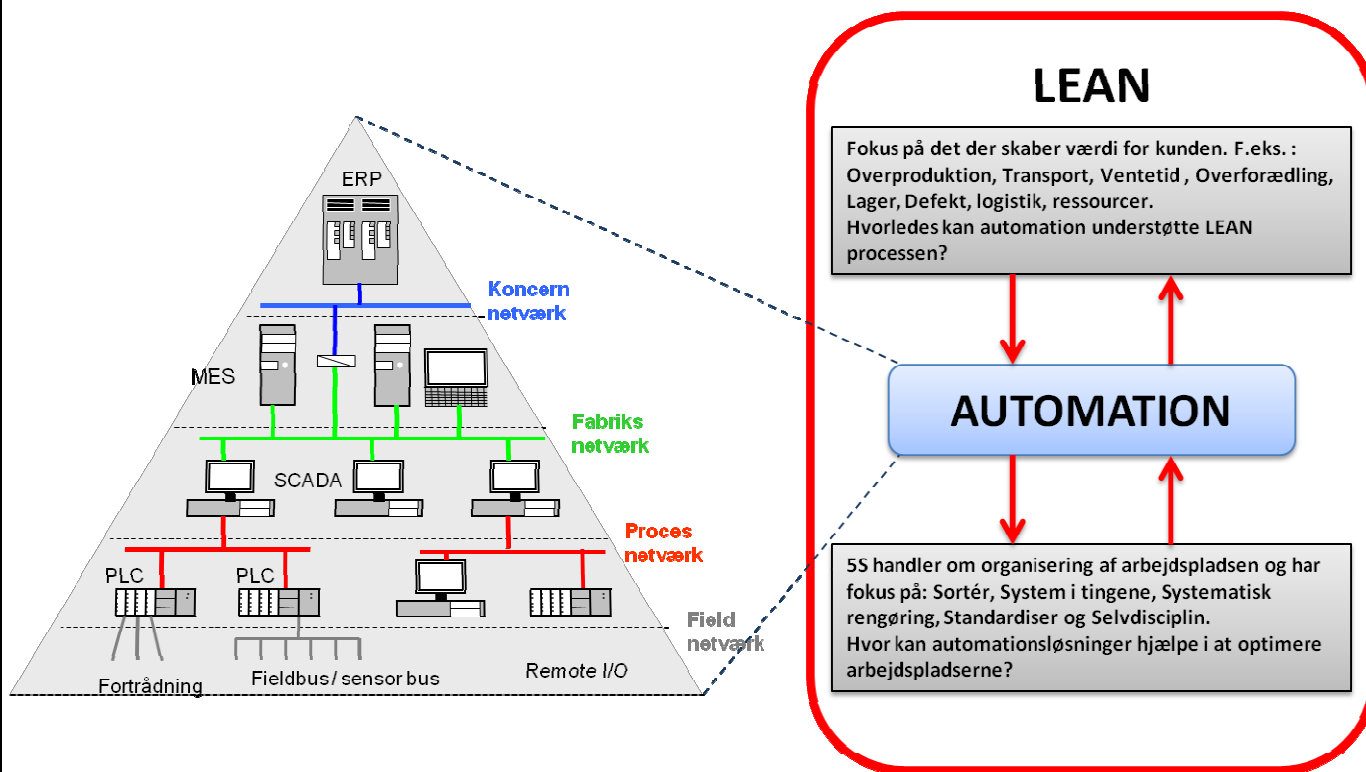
ERP

Koncern netværk

MES

Fabriks netværk

SCADA

Proces netværk

PLC

PLC

Field netværk

Fortrådning

Fieldbus / sensor bus

Remote I/O

LEAN

Fokus på det der skaber værdi for kunden. F.eks. : Overproduktion, Transport, Ventetid , Overforædling, Lager, Defekt, logistik, ressourcer.
Hvorledes kan automation understøtte LEAN processen?

AUTOMATION

5S handler om organisering af arbejdspladsen og har fokus på: Sortér, System i tingene, Systematisk rengøring, Standardiser og Selvdisciplin.
Hvor kan automationsløsninger hjælpe i at optimere arbejdspladserne?